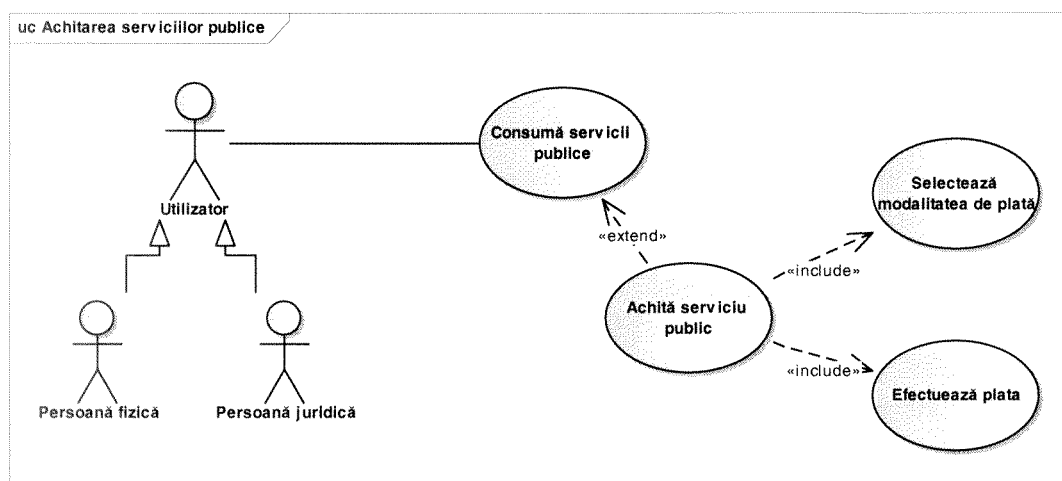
uc Achitarea serviciilor publice

Utilizator

Persoană fizică

Persoană juridică

Consumă servicii publice

«extend»

Achită serviciu public

«include»

«include»

Selectează modalitatea de plată

Efectuează plata